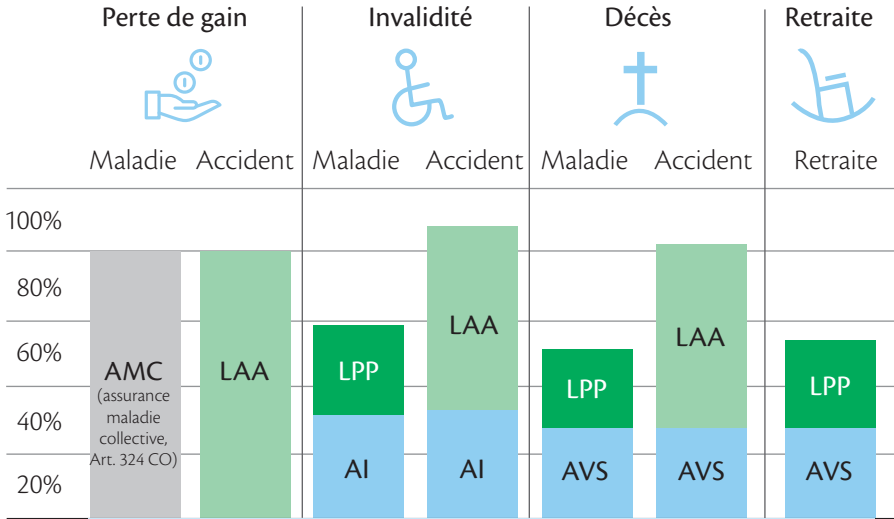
Perte de gain

Maladie Accident

Invalidité

Maladie Accident

Décès

Maladie Accident

Retraite

Retraite

100%

80%

60%

40%

20%

AMC (assurance maladie collective, Art. 324 CO)

LAA

LPP

AI

LAA

AI

LPP

AVS

LAA

AVS

LPP

AVS